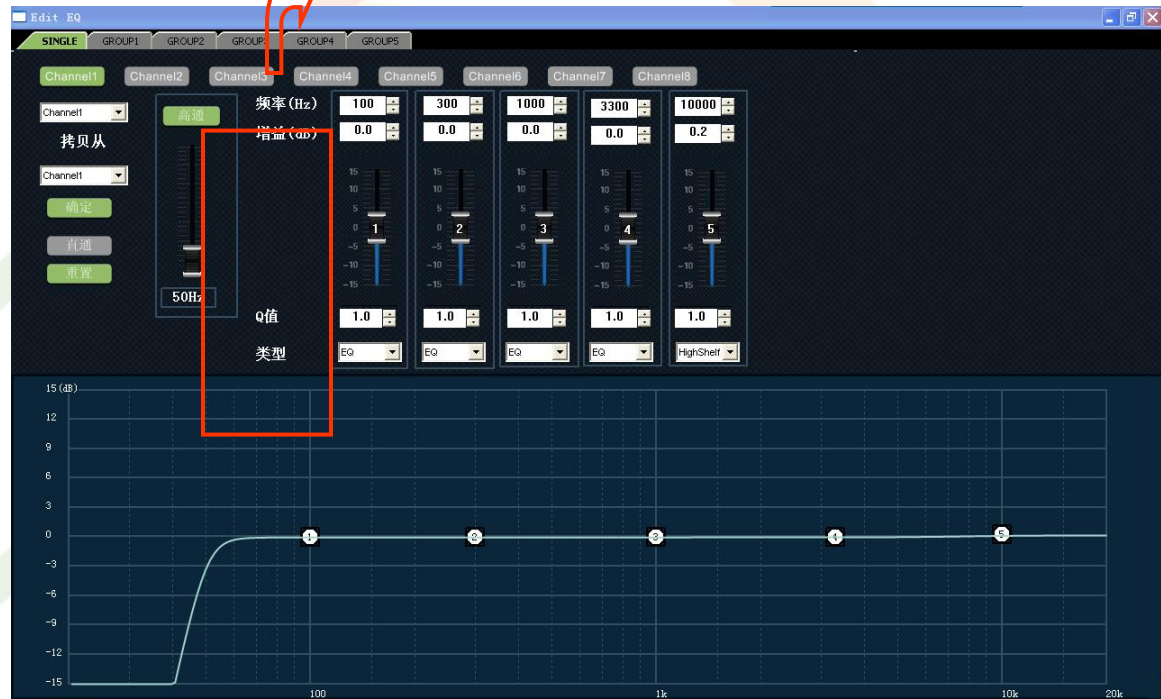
Edit EQ

SINGLE | GROUP1 | GROUP2 | GROUP3 | GROUP4 | GROUP5

Channel1 | Channel2 | Channel3 | Channel4 | Channel5 | Channel6 | Channel7 | Channel8

Channel1
拷贝从
Channel1
确定
直通
重置

高通
50Hz

频率(Hz)
增益(dB)

100
0.0
15 10 5 0 -5 -10 -15
1

300
0.0
15 10 5 0 -5 -10 -15
2

1000
0.0
15 10 5 0 -5 -10 -15
3

3300
0.0
15 10 5 0 -5 -10 -15
4

10000
0.2
15 10 5 0 -5 -10 -15
5

Q值
1.0 | 1.0 | 1.0 | 1.0 | 1.0

类型
EQ | EQ | EQ | EQ | HighShelf

15(dB)
12
9
6
3
0
-3
-6
-9
-12
-15

1 2 3 4 5

100
1k
10k
20k